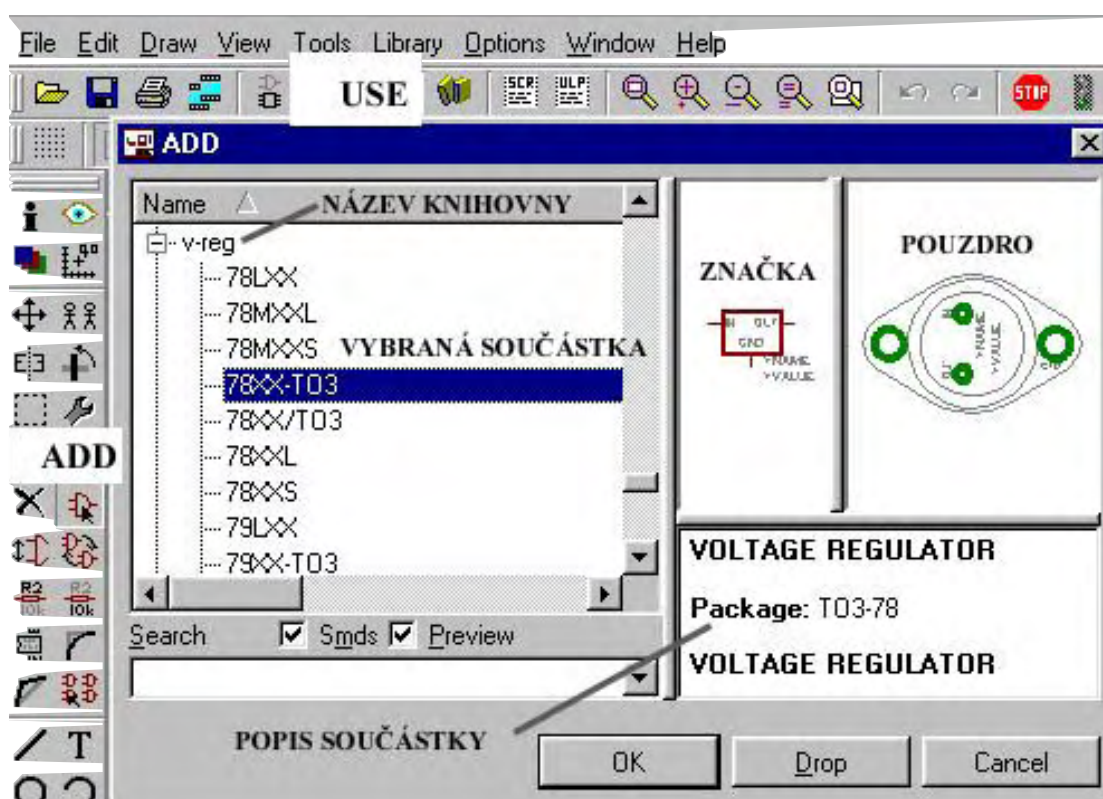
File Edit Draw View Tools Library Options Window Help

USE

SCR ULP

STOP

ADD

Name

NÁZEV KNIHOVNY

v-reg

78LXX

78MXXL

78MXXS

VYBRANÁ SOUČÁSTKA

78XX-TO3

78XX/TO3

78XXL

78XXS

79LXX

79XX-TO3

ADD

R2 10k R2 10k

T

ZNAČKA

IN OUT GND >NAME >VALUE

POUZDRO

>NAME >VALUE

VOLTAGE REGULATOR

Package: TO3-78

VOLTAGE REGULATOR

Search

Smds

Preview

POPIS SOUČÁSTKY

OK

Drop

Cancel